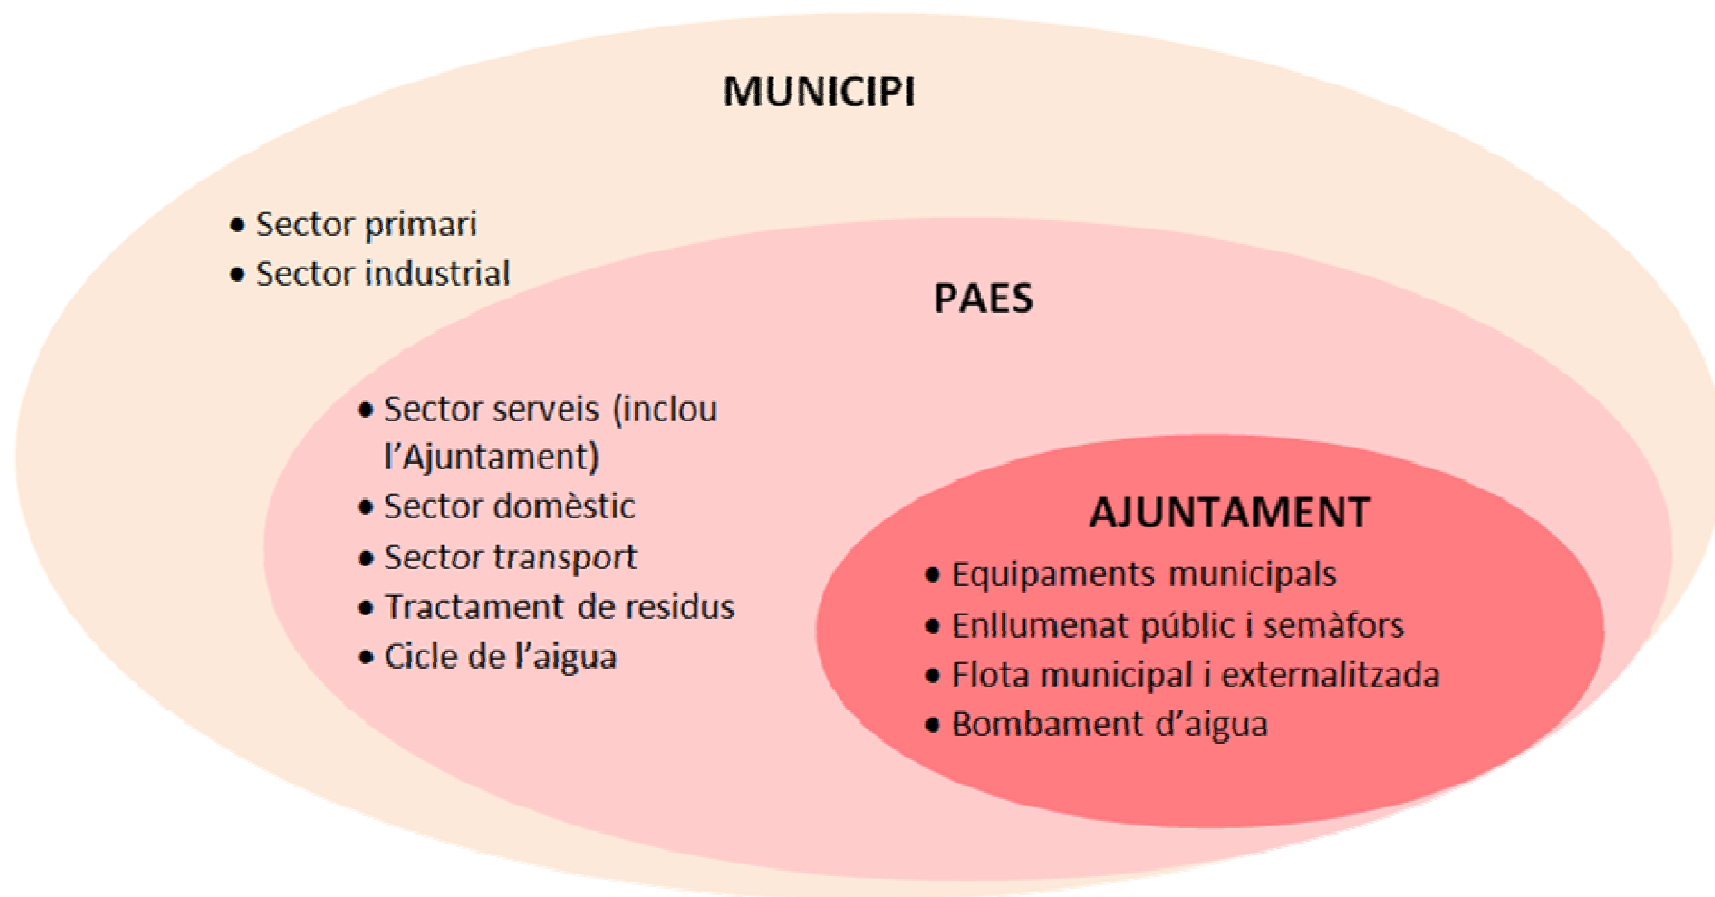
MUNICIPI

- Sector primari
- Sector industrial

PAES

- Sector serveis (inclou l'Ajuntament)
- Sector domèstic
- Sector transport
- Tractament de residus
- Cicle de l'aigua

AJUNTAMENT

- Equipaments municipals
- Enllumenat públic i semàfors
- Flota municipal i externalitzada
- Bombament d'aigua